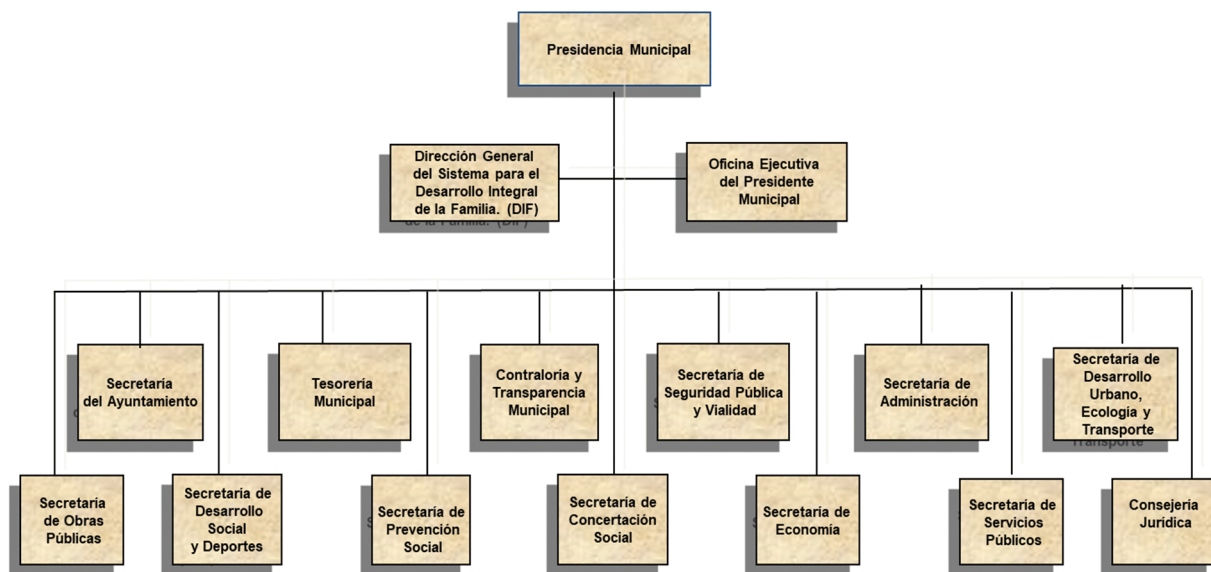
Presidencia Municipal

Dirección General del Sistema para el Desarrollo Integral de la Familia. (DIF)

Oficina Ejecutiva del Presidente Municipal

Secretaría del Ayuntamiento

Tesorería Municipal

Contraloria y Transparencia Municipal

Secretaría de Seguridad Pública y Vialidad

Secretaría de Administración

Secretaría de Desarrollo Urbano, Ecología y Transporte

Secretaría de Obras Públicas

Secretaría de Desarrollo Social y Deportes

Secretaría de Prevención Social

Secretaría de Concertación Social

Secretaría de Economía

Secretaría de Servicios Públicos

Consejería Jurídica